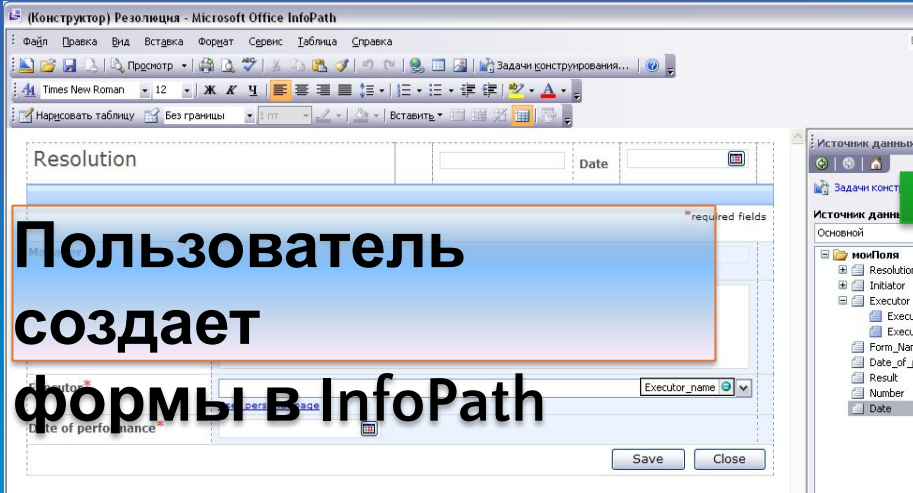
(Конструктор) Резолюция - Microsoft Office InfoPath

Файл Правка Вид Вставка Формат Сервис Таблица Справка

Просмотр Задачи конструирования...

Times New Roman 12 Ж К Ч

Нарисовать таблицу Без границы 1 пт Вставить

Resolution

Date

*required fields

Пользователь создает формы в InfoPath

Executor*

Executor_name

Date of performance*

Save Close

Источник данных

Задачи конст

Источник данн

Основной

моиПоля

Resolution

Initiator

Executor

Execu

Execu

Form_Nar

Date_of_

Result

Number

Date